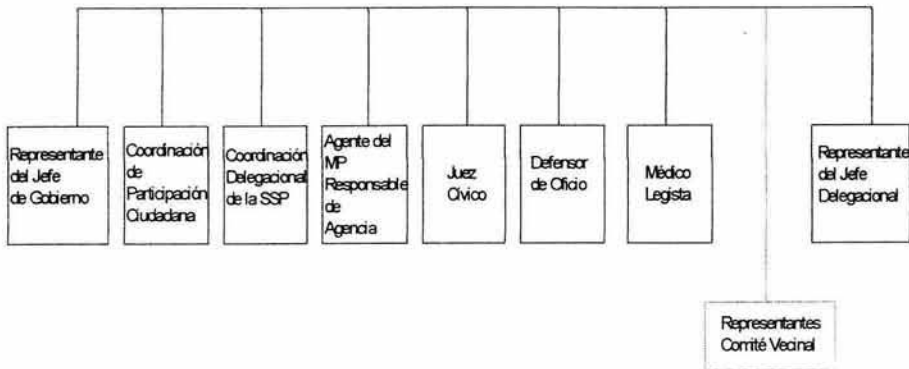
Representante del Jefe de Gobierno

Coordinación de Participación Ciudadana

Coordinación Delegacional de la SSP

Agente del MP Responsable de Agencia

Juez Cívico

Defensor de Oficio

Médico Legista

Representante del Jefe Delegacional

Representantes Comité Vecinal